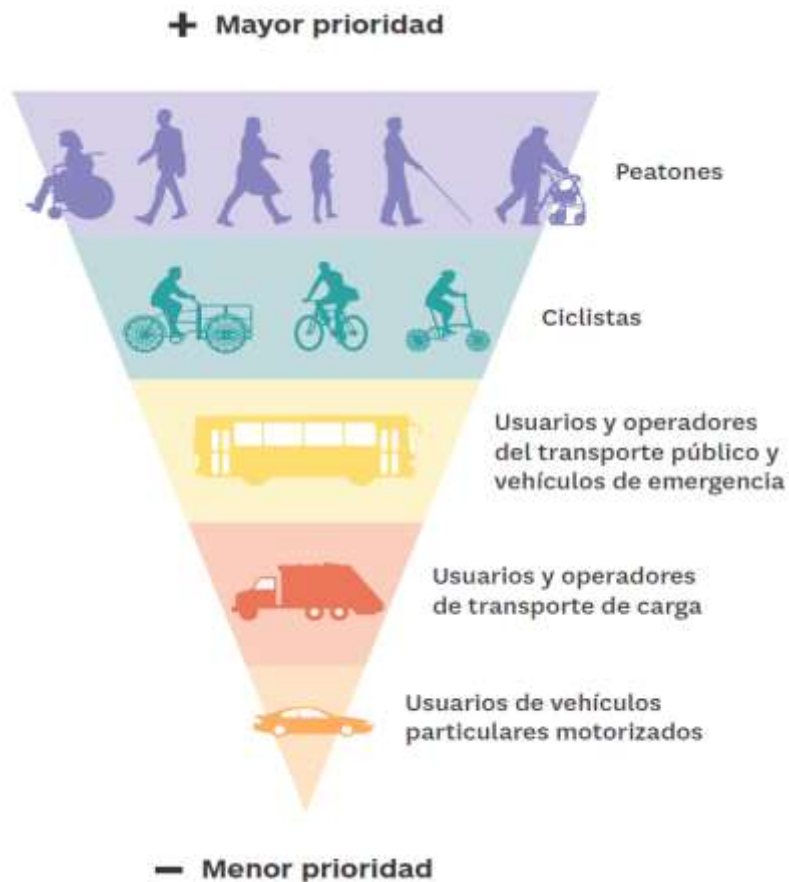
+ Mayor prioridad

Peatones

Ciclistas

Usuarios y operadores del transporte público y vehículos de emergencia

Usuarios y operadores de transporte de carga

Usuarios de vehículos particulares motorizados

− Menor prioridad